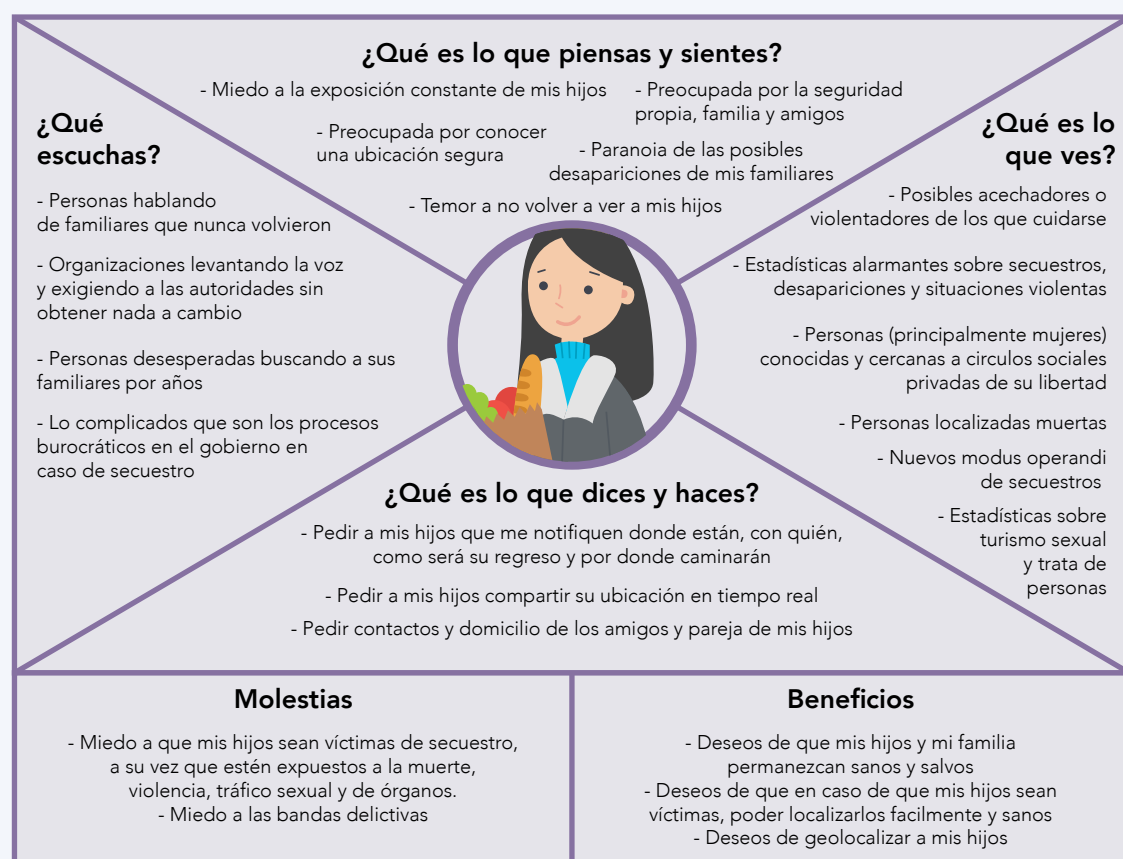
¿Qué es lo que piensas y sientes?

- Miedo a la exposición constante de mis hijos

- Preocupada por la seguridad propia, familia y amigos

- Preocupada por conocer una ubicación segura

- Paranoia de las posibles desapariciones de mis familiares

- Temor a no volver a ver a mis hijos

¿Qué escuchas?

- Personas hablando de familiares que nunca volvieron

- Organizaciones levantando la voz y exigiendo a las autoridades sin obtener nada a cambio

- Personas desesperadas buscando a sus familiares por años

- Lo complicados que son los procesos burocráticos en el gobierno en caso de secuestro

¿Qué es lo que ves?

- Posibles acechadores o violentadores de los que cuidarse

- Estadísticas alarmantes sobre secuestros, desapariciones y situaciones violentas

- Personas (principalmente mujeres) conocidas y cercanas a circulos sociales privadas de su libertad

- Personas localizadas muertas

- Nuevos modus operandi de secuestros

- Estadísticas sobre turismo sexual y trata de personas

¿Qué es lo que dices y haces?

- Pedir a mis hijos que me notifiquen donde están, con quién, como será su regreso y por donde caminarán

- Pedir a mis hijos compartir su ubicación en tiempo real

- Pedir contactos y domicilio de los amigos y pareja de mis hijos

Molestias

- Miedo a que mis hijos sean víctimas de secuestro, a su vez que estén expuestos a la muerte, violencia, tráfico sexual y de órganos.
- Miedo a las bandas delictivas

Beneficios

- Deseos de que mis hijos y mi familia permanezcan sanos y salvos
- Deseos de que en caso de que mis hijos sean víctimas, poder localizarlos facilmente y sanos
- Deseos de geolocalizar a mis hijos